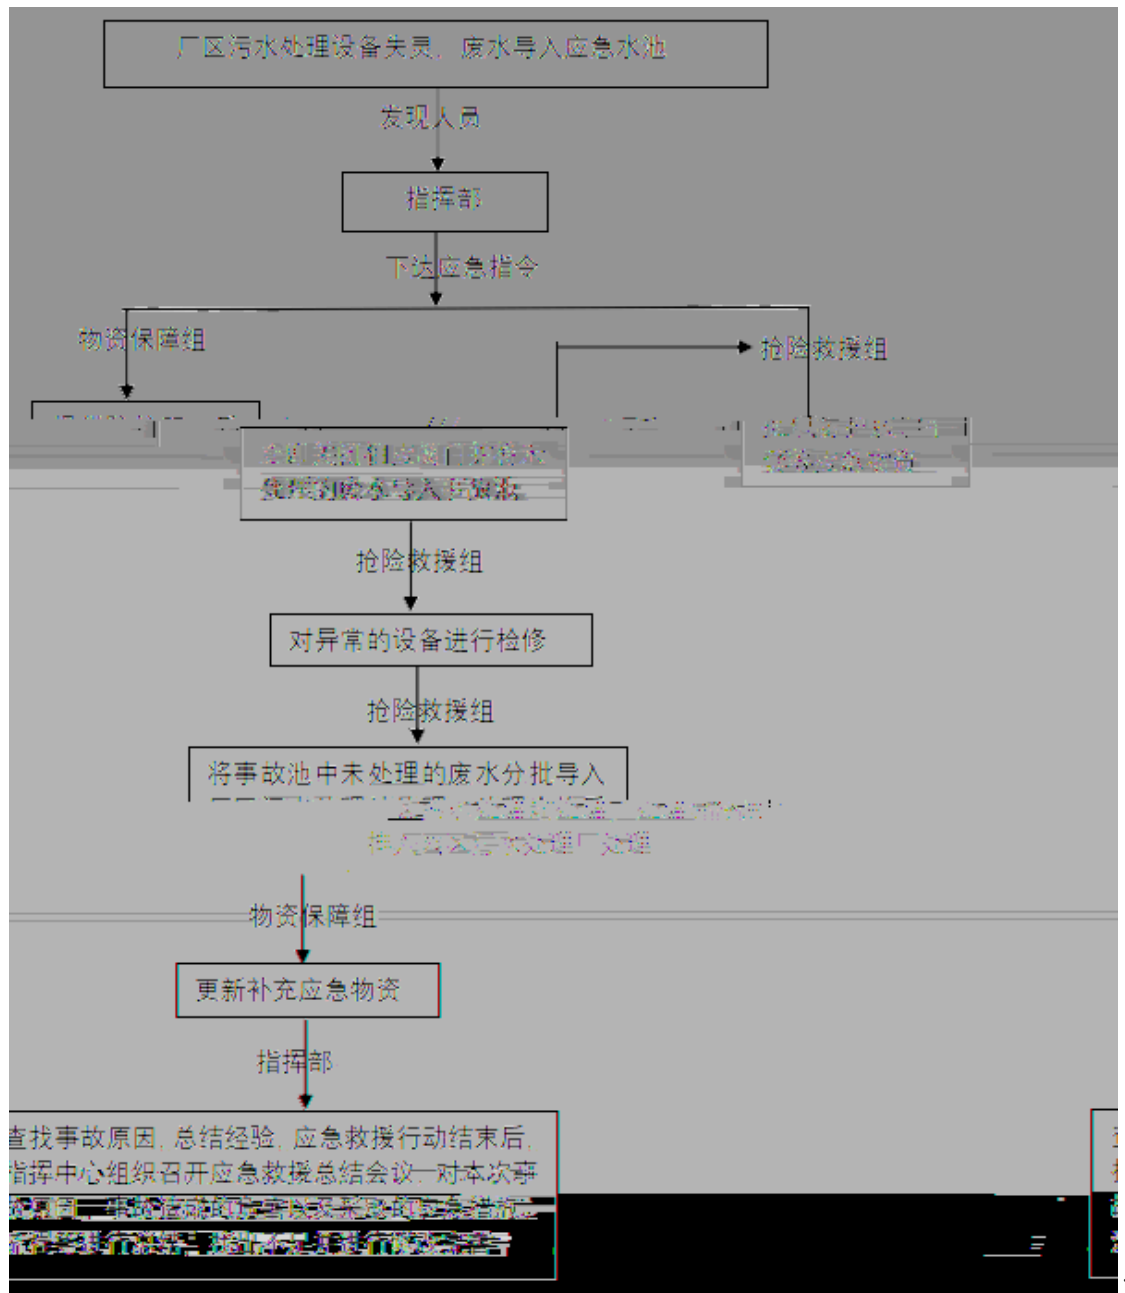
厂区污水处理设备失灵，废水导入应急水池

发现人员

指挥部

下达应急指令

物资保障组

抢险救援组

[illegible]

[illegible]

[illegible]

抢险救援组

对异常的设备进行检修

抢险救援组

将事故池中未处理的废水分批导入

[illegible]

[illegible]

物资保障组

更新补充应急物资

指挥部

查找事故原因，总结经验，应急救援行动结束后，指挥中心组织召开应急救援总结会议，对本次事

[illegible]

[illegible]